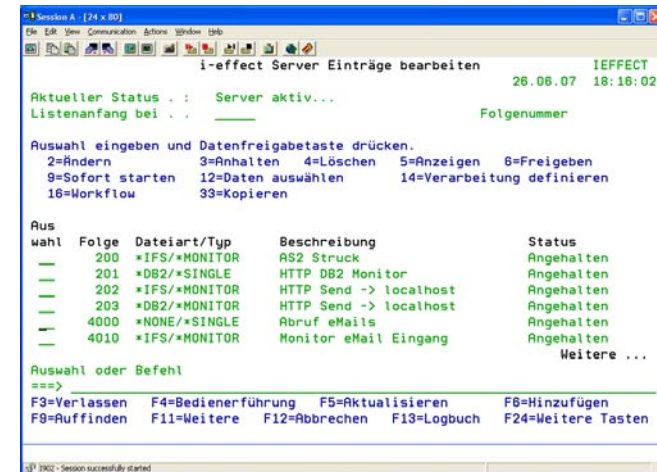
Session A - [24 x 80]
File Edit View Communication Actions Window Help

i-effect Server Einträge bearbeiten IEFFECT
26.06.07 18:16:02
Aktueller Status . : Server aktiv...
Listenanfang bei . . _____ Folgenummer

Auswahl eingeben und Datenfreigabetaste drücken.
2=Ändern 3=Anhalten 4=Löschen 5=Anzeigen 6=Freigeben
9=Sofort starten 12=Daten auswählen 14=Verarbeitung definieren
16=Workflow 33=Kopieren

| Aus wahl | Folge | Dateiart/Typ | Beschreibung | Status |
|---|---|---|---|---|
| _ | 200 | *IFS/*MONITOR | AS2 Struck | Angehalten |
| _ | 201 | *DB2/*SINGLE | HTTP DB2 Monitor | Angehalten |
| _ | 202 | *IFS/*MONITOR | HTTP Send -> localhost | Angehalten |
| _ | 203 | *DB2/*MONITOR | HTTP Send -> localhost | Angehalten |
| _ | 4000 | *NONE/*SINGLE | Abruf eMails | Angehalten |
| _ | 4010 | *IFS/*MONITOR | Monitor eMail Eingang | Angehalten |

Weitere ...
Auswahl oder Befehl
===>
F3=Verlassen F4=Bedienerführung F5=Aktualisieren F6=Hinzufügen
F9=Auffinden F11=Weitere F12=Abbrechen F13=Logbuch F24=Weitere Tasten

1902 - Session successfully started